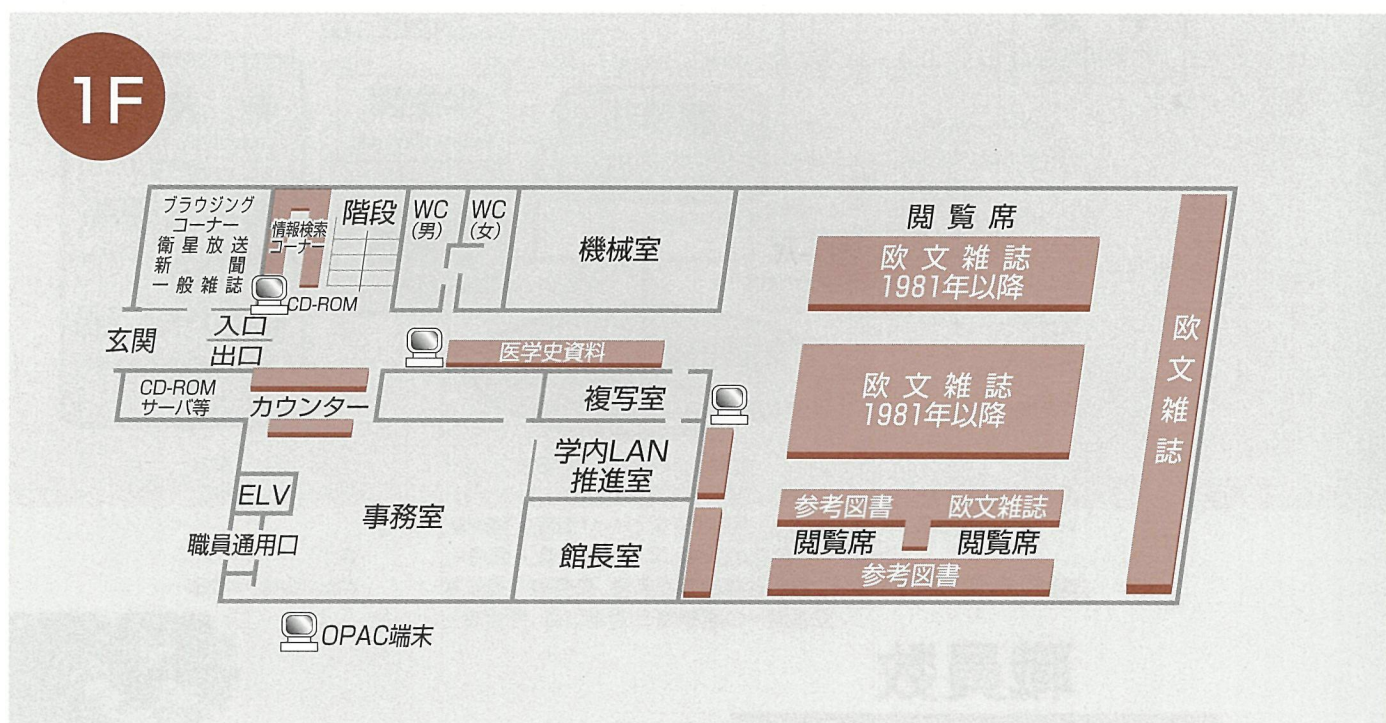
1F

ブラウジングコーナー
衛星放送
新聞
一般雑誌

情報検索コーナー

階段

WC
(男)

WC
(女)

機械室

閲覧席

欧文雑誌
1981年以降

CD-ROM

玄関

入口

出口

医学史資料

CD-ROM
サーバ等

カウンター

複写室

欧文雑誌
1981年以降

欧文雑誌

学内LAN
推進室

ELV

事務室

参考図書

欧文雑誌

職員通用口

閲覧席

閲覧席

館長室

参考図書

OPAC端末